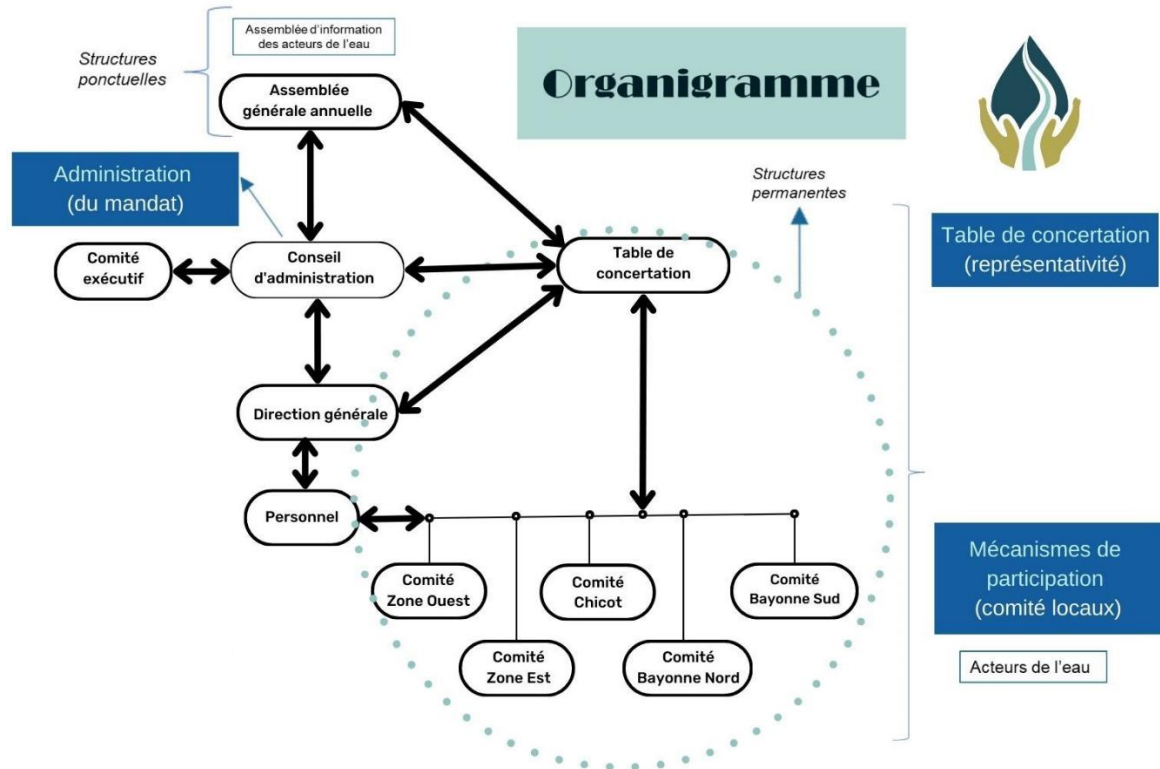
Structures ponctuelles

Assemblée d'information des acteurs de l'eau

Assemblée générale annuelle

Organigramme

Administration (du mandat)

Structures permanentes

Comité exécutif

Conseil d'administration

Table de concertation

Table de concertation (représentativité)

Direction générale

Personnel

Comité Zone Ouest

Comité Chicot

Comité Bayonne Sud

Mécanismes de participation (comité locaux)

Comité Zone Est

Comité Bayonne Nord

Acteurs de l'eau